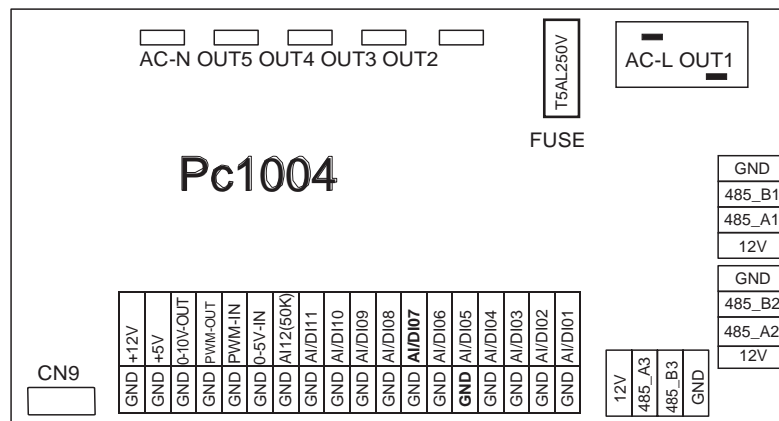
AC-N OUT5 OUT4 OUT3 OUT2

T5AL250V

FUSE

AC-L OUT1

Pc1004

GND
485_B1
485_A1
12V
GND
485_B2
485_A2
12V

CN9

| +12V | +5V | 0-10V-OUT | PWM-OUT | PWM-IN | 0-5V-IN | AI/12(50K) | AI/DI11 | AI/DI10 | AI/DI09 | AI/DI08 | AI/DI07 | AI/DI06 | AI/DI05 | AI/DI04 | AI/DI03 | AI/DI02 | AI/DI01 |
|---|---|---|---|---|---|---|---|---|---|---|---|---|---|---|---|---|---|
| GND | GND | GND | GND | GND | GND | GND | GND | GND | GND | GND | GND | GND | GND | GND | GND | GND | GND |

12V
485_A3
485_B3
GND